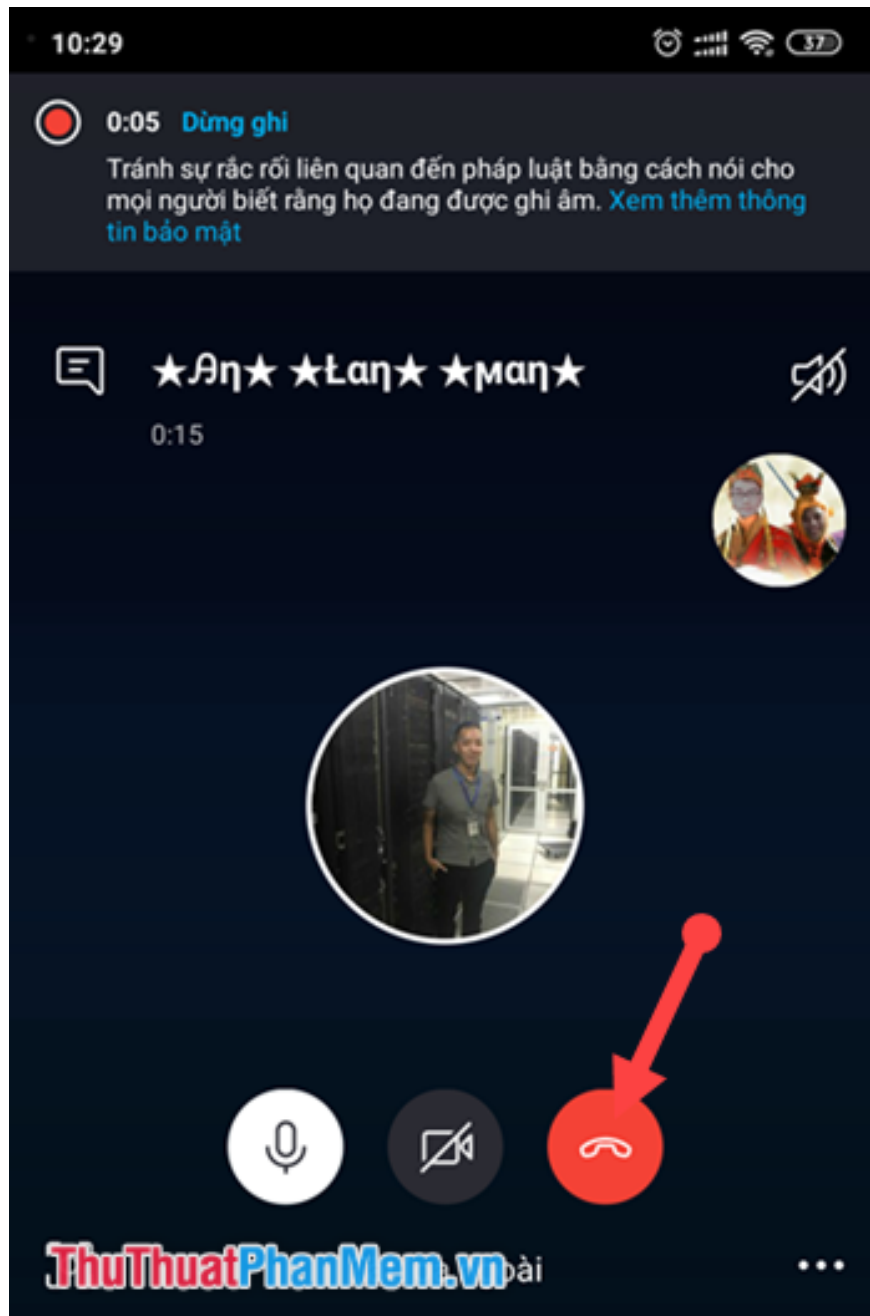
10:29

37

0:05 Dừng ghi

Tránh sự rắc rối liên quan đến pháp luật bằng cách nói cho mọi người biết rằng họ đang được ghi âm. Xem thêm thông tin bảo mật

★Aŋ★ ★Łaŋ★ ★мaŋ★

0:15

ThuThuatPhanMem.vn

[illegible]oài